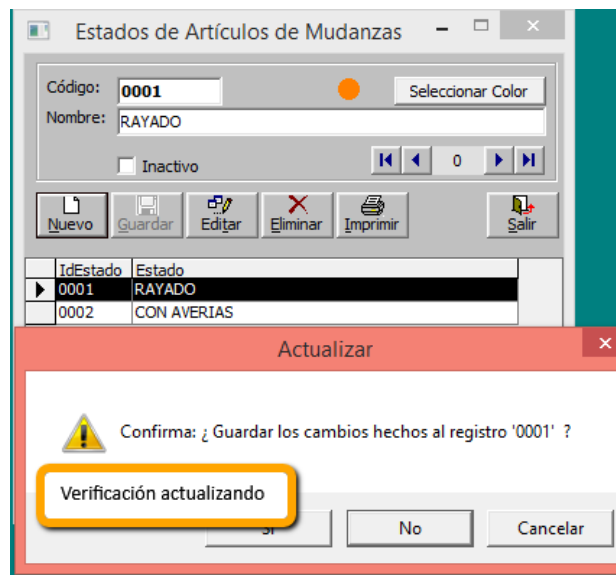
Estados de Artículos de Mudanzas

Código: 0001

Seleccionar Color

Nombre: RAYADO

Inactivo

0

Nuevo
Guardar
Editar
Eliminar
Imprimir
Salir

| IdEstado | Estado |
|---|---|
| 0001 | RAYADO |
| 0002 | CON AVERIAS |

Actualizar

Confirma: ¿ Guardar los cambios hechos al registro '0001' ?

Verificación actualizando

Sí
No
Cancelar